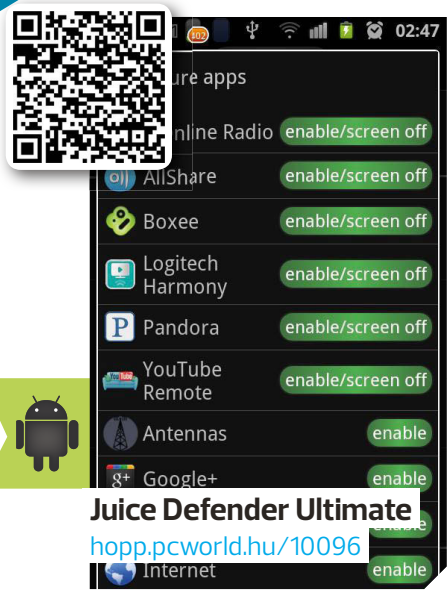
102 02:47

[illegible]ure apps

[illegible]nline Radio enable/screen off

AllShare enable/screen off

Boxee enable/screen off

Logitech Harmony enable/screen off

Pandora enable/screen off

YouTube Remote enable/screen off

Antennas enable

Google+ enable

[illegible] enable

Internet enable

Juice Defender Ultimate
hopp.pcworld.hu/10096